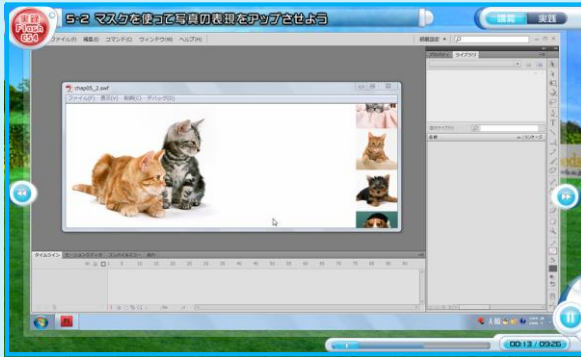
速習 Flash CS4

5-2 マスクを使って写真の表現をアップさせよう

講義 実践

ファイル(F) 編集(E) コマンド(C) ウィンドウ(W) ヘルプ(H)

初期設定

プロパティ ライブラリ

chap05_2.swf

ファイル(F) 表示(V) 制御(C) デバッグ(D)

名前

タイムライン モーションエディタ コンパイルエラー 出力

00:13 / 09:26